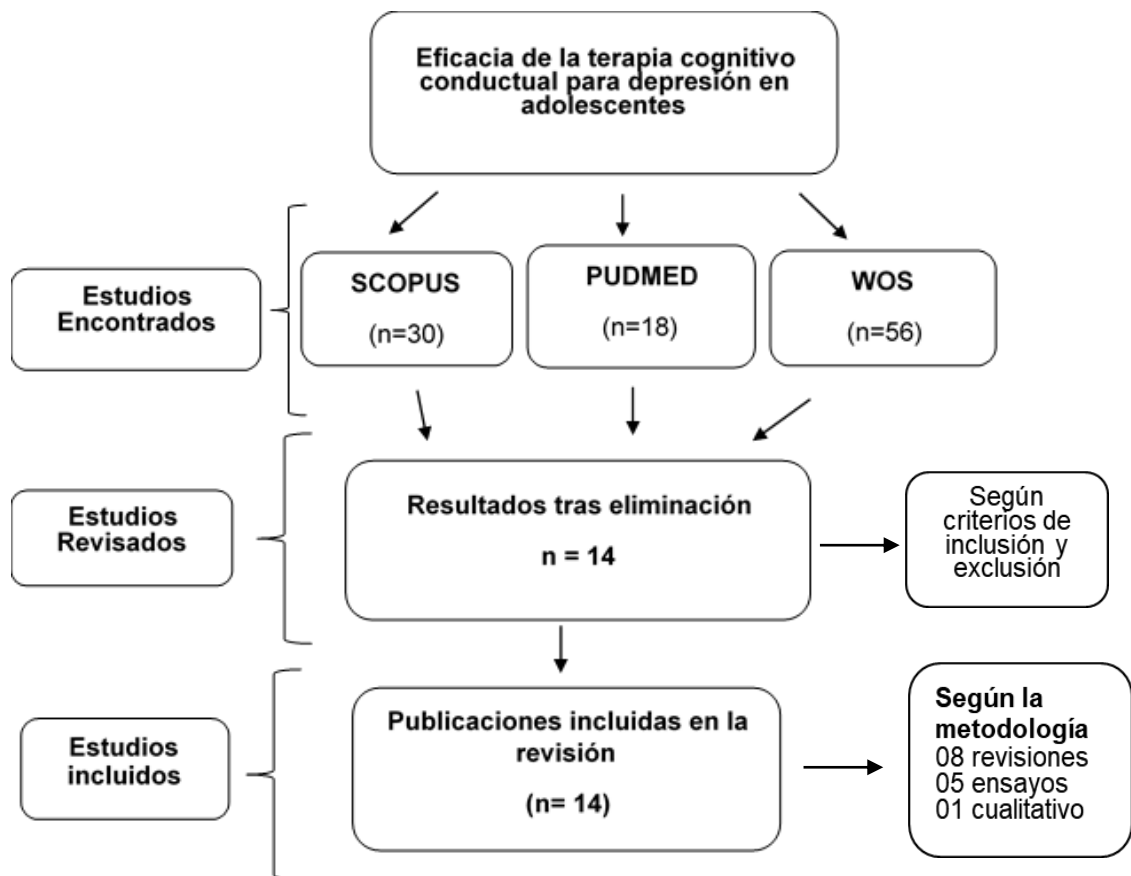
Eficacia de la terapia cognitivo conductual para depresión en adolescentes

Estudios Encontrados

SCOPUS
(n=30)

PUDMED
(n=18)

WOS
(n=56)

Estudios Revisados

Resultados tras eliminación
n = 14

Según criterios de inclusión y exclusión

Estudios incluidos

Publicaciones incluidas en la revisión
(n= 14)

Según la metodología
08 revisiones
05 ensayos
01 cualitativo